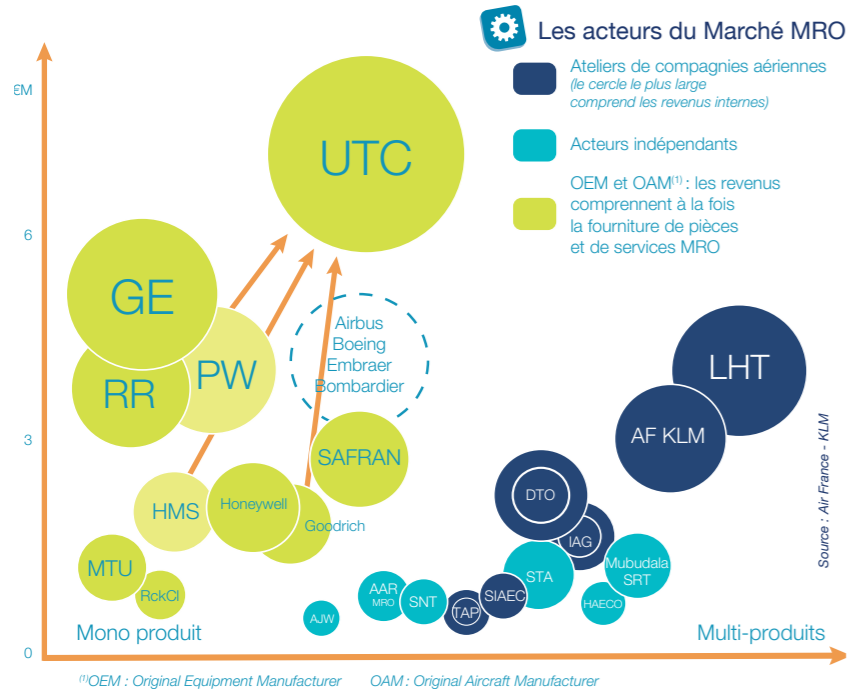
Les acteurs du Marché MRO

Ateliers de compagnies aériennes
(le cercle le plus large comprend les revenus internes)

Acteurs indépendants

OEM et OAM$^{(1)}$ : les revenus comprennent à la fois la fourniture de pièces et de services MRO

€M

6

3

0

UTC

GE

PW

RR

Airbus
Boeing
Embraer
Bombardier

SAFRAN

HMS

Honeywell

Goodrich

MTU

RckCl

AJW

AAR
MRO

SNT

TAP

SIAEC

STA

DTO

IAG

Mubudala
SRT

HAECO

LHT

AF KLM

Source : Air France - KLM

Mono produit

Multi-produits

$^{(1)}$OEM : Original Equipment Manufacturer    OAM : Original Aircraft Manufacturer